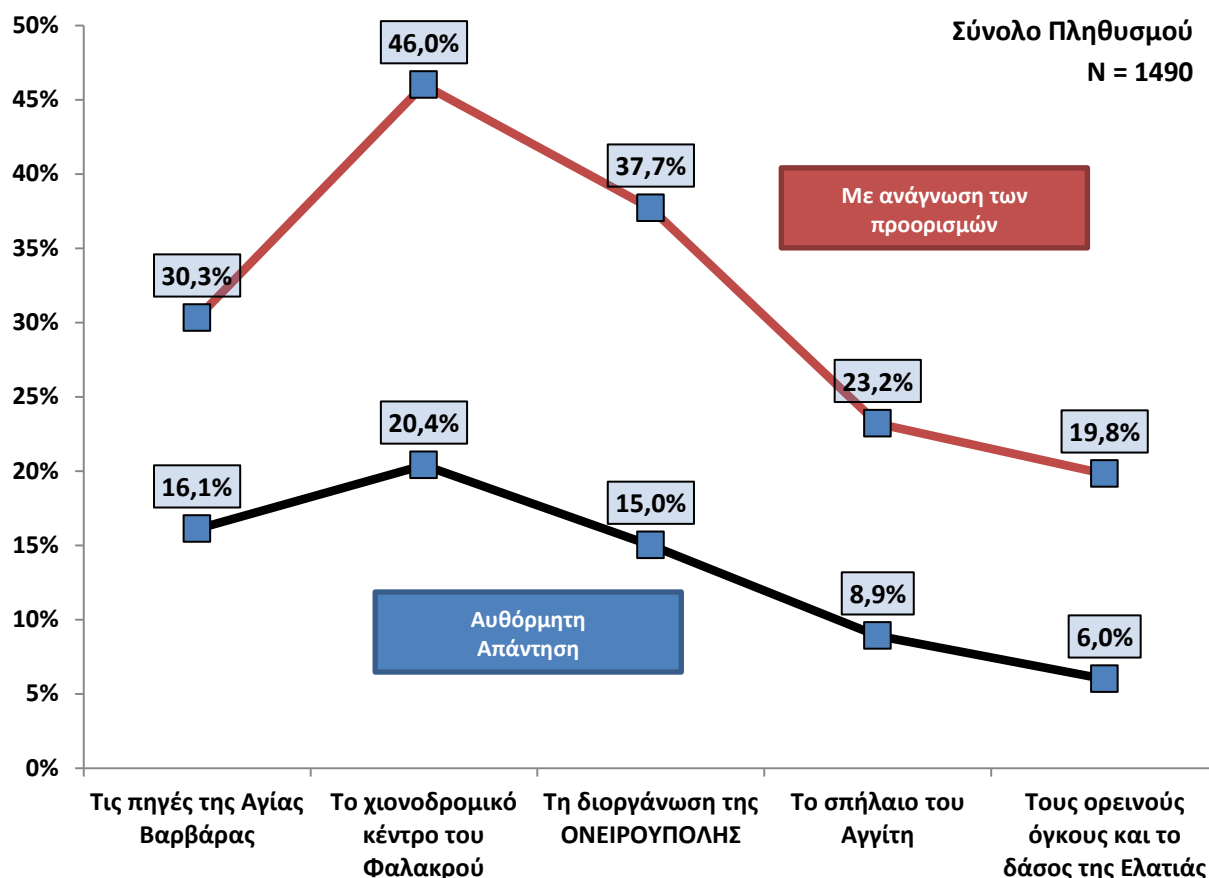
Σύνολο Πληθυσμού
N = 1490

50%
45%
40%
35%
30%
25%
20%
15%
10%
5%
0%

46,0%
37,7%
30,3%
23,2%
19,8%
20,4%
16,1%
15,0%
8,9%
6,0%

Με ανάγνωση των προορισμών

Αυθόρμητη Απάντηση

Τις πηγές της Αγίας Βαρβάρας
Το χιονοδρομικό κέντρο του Φαλακρού
Τη διοργάνωση της ΟΝΕΙΡΟΥΠΟΛΗΣ
Το σπήλαιο του Αγγίτη
Τους ορεινούς όγκους και το δάσος της Ελατιάς